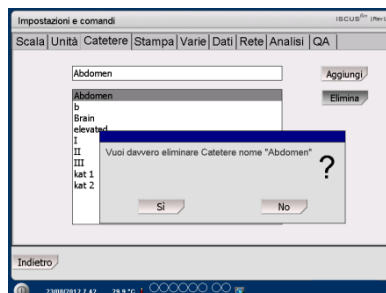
Impostazioni e comandi

ISCUS$^{flex}$ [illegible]

Scala | Unità | Catetere | Stampa | Varie | Dati | Rete | Analisi | QA

Abdomen

Aggiungi

Abdomen
b
Brain
elevated
I
II
III
kat 1
kat 2

Elimina

Vuoi davvero eliminare Catetere nome "Abdomen"

?

Sì

No

Indietro

23/08/2012 7.42 29.9 °C